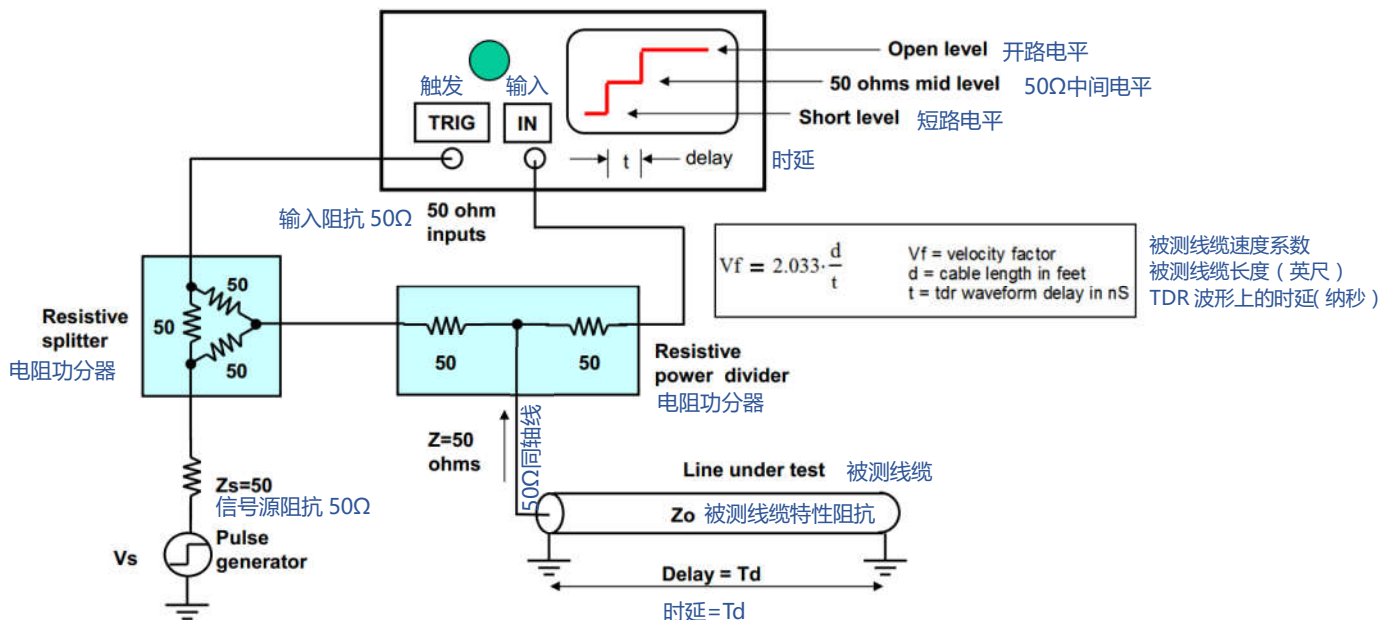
Open level 开路电平

50 ohms mid level 50Ω中间电平

Short level 短路电平

触发 输入

TRIG IN

t delay 时延

输入阻抗 50Ω 50 ohm inputs

$Vf = 2.033 \cdot \frac{d}{t}$

Vf = velocity factor 被测线缆速度系数
d = cable length in feet 被测线缆长度（英尺）
t = tdr waveform delay in nS TDR 波形上的时延(纳秒）

Resistive splitter 电阻功分器

50 50 50

50 50

Resistive power divider 电阻功分器

Z=50 ohms

50Ω同轴线

Line under test 被测线缆

Zs=50 信号源阻抗 50Ω

Zo 被测线缆特性阻抗

Vs

Pulse generator

Delay = Td

时延=Td